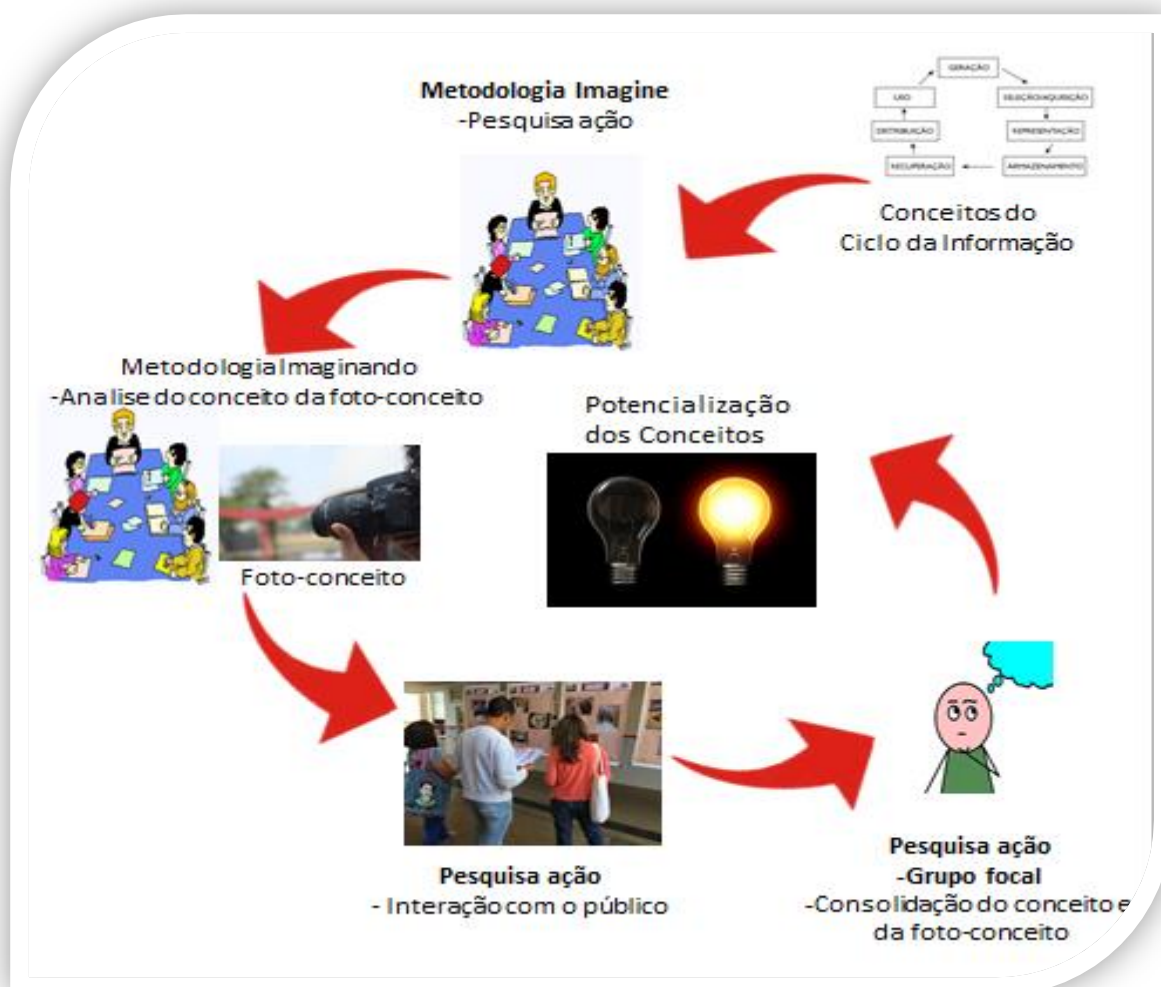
Metodologia Imagine
-Pesquisa ação

GERAÇÃO
USO
SELEÇÃO/AQUISIÇÃO
DISTRIBUIÇÃO
REPRESENTAÇÃO
RECUPERAÇÃO
ARMAZENAMENTO

Conceitos do
Ciclo da Informação

Metodologia Imaginando
-Analise do conceito da foto-conceito

Potencialização
dos Conceitos

Foto-conceito

Pesquisa ação
- Interação com o público

Pesquisa ação
-Grupo focal
-Consolidação do conceito e
da foto-conceito